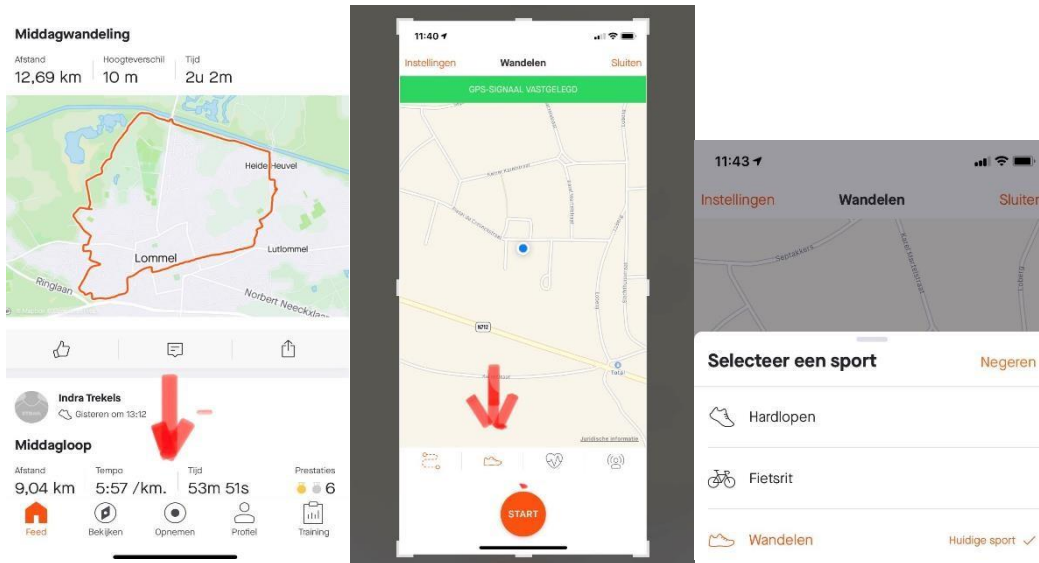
Middagwandeling

Afstand
12,69 km

Hoogteverschil
10 m

Tijd
2u 2m

Heide-Heuvel
Lommel
Lutlommel
Ringlaan
Norbert Neeckxlaan

Indra Trekels
Gisteren om 13:12

Middagloop

Afstand
9,04 km

Tempo
5:57 /km.

Tijd
53m 51s

Prestaties
6

Feed
Bekijken
Opnemen
Profiel
Training

11:40
Instellingen
Wandelen
Sluiten
GPS-SIGNAAL VASTGELEGD
N712
Juridische informatie
START

11:43
Instellingen
Wandelen
Sluiten
Selecteer een sport
Negeren
Hardlopen
Fietsrit
Wandelen
Huidige sport ✓